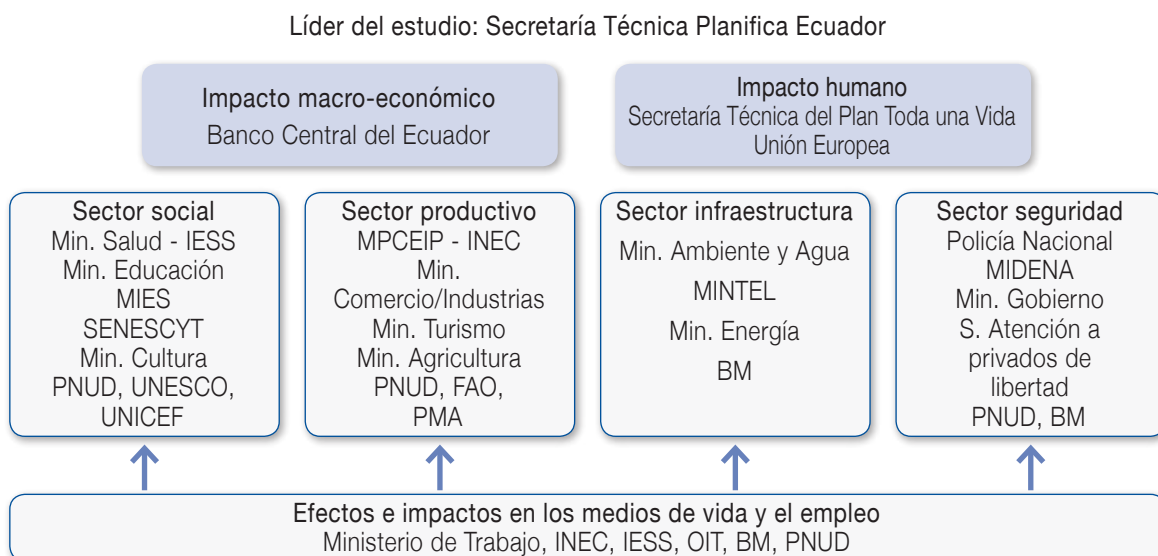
Líder del estudio: Secretaría Técnica Planifica Ecuador

Impacto macro-económico
Banco Central del Ecuador

Impacto humano
Secretaría Técnica del Plan Toda una Vida
Unión Europea

Sector social
Min. Salud - IESS
Min. Educación
MIES
SENESCYT
Min. Cultura
PNUD, UNESCO, UNICEF

Sector productivo
MPCEIP - INEC
Min. Comercio/Industrias
Min. Turismo
Min. Agricultura
PNUD, FAO, PMA

Sector infraestructura
Min. Ambiente y Agua
MINTEL
Min. Energía
BM

Sector seguridad
Policía Nacional
MIDENA
Min. Gobierno
S. Atención a privados de libertad
PNUD, BM

Efectos e impactos en los medios de vida y el empleo
Ministerio de Trabajo, INEC, IESS, OIT, BM, PNUD